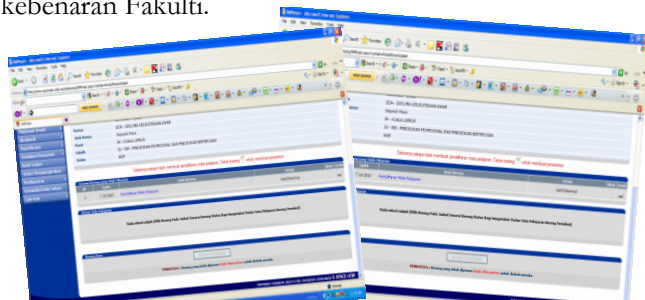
kebenaran Fakulti.

Sekiranya pelajar telah membuat pendaftaran mata pelajaran. Sila tekan untuk membuat pendaftaran

Sekiranya pelajar telah membuat pendaftaran mata pelajaran. Sila tekan untuk membuat pendaftaran

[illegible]